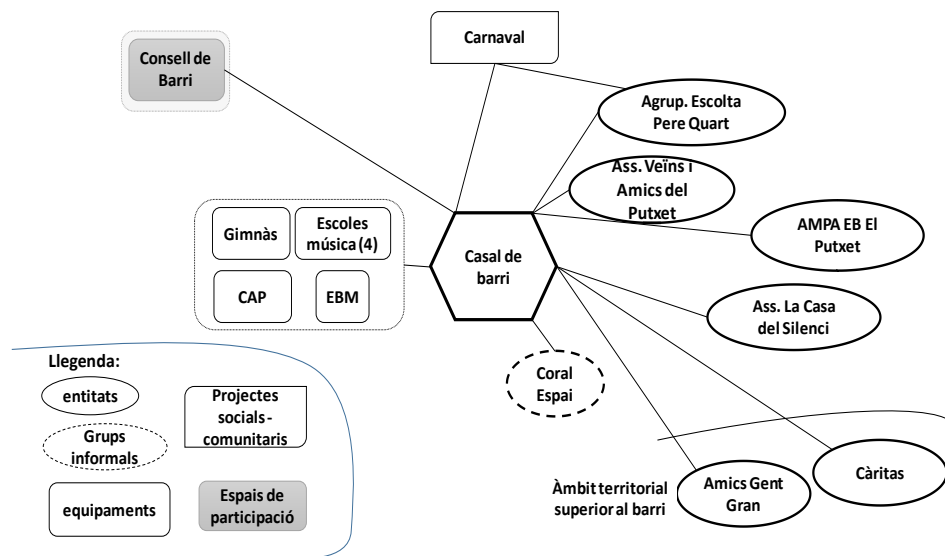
Consell de Barri

Carnaval

Agrup. Escolta Pere Quart

Ass. Veïns i Amics del Putxet

AMPA EB El Putxet

Gimnàs

Escoles música (4)

CAP

EBM

Casal de barri

Ass. La Casa del Silenci

Coral Espai

Llegenda:

entitats

Grups informals

Projectes socials - comunitaris

equipaments

Espais de participació

Àmbit territorial superior al barri

Amics Gent Gran

Càritas